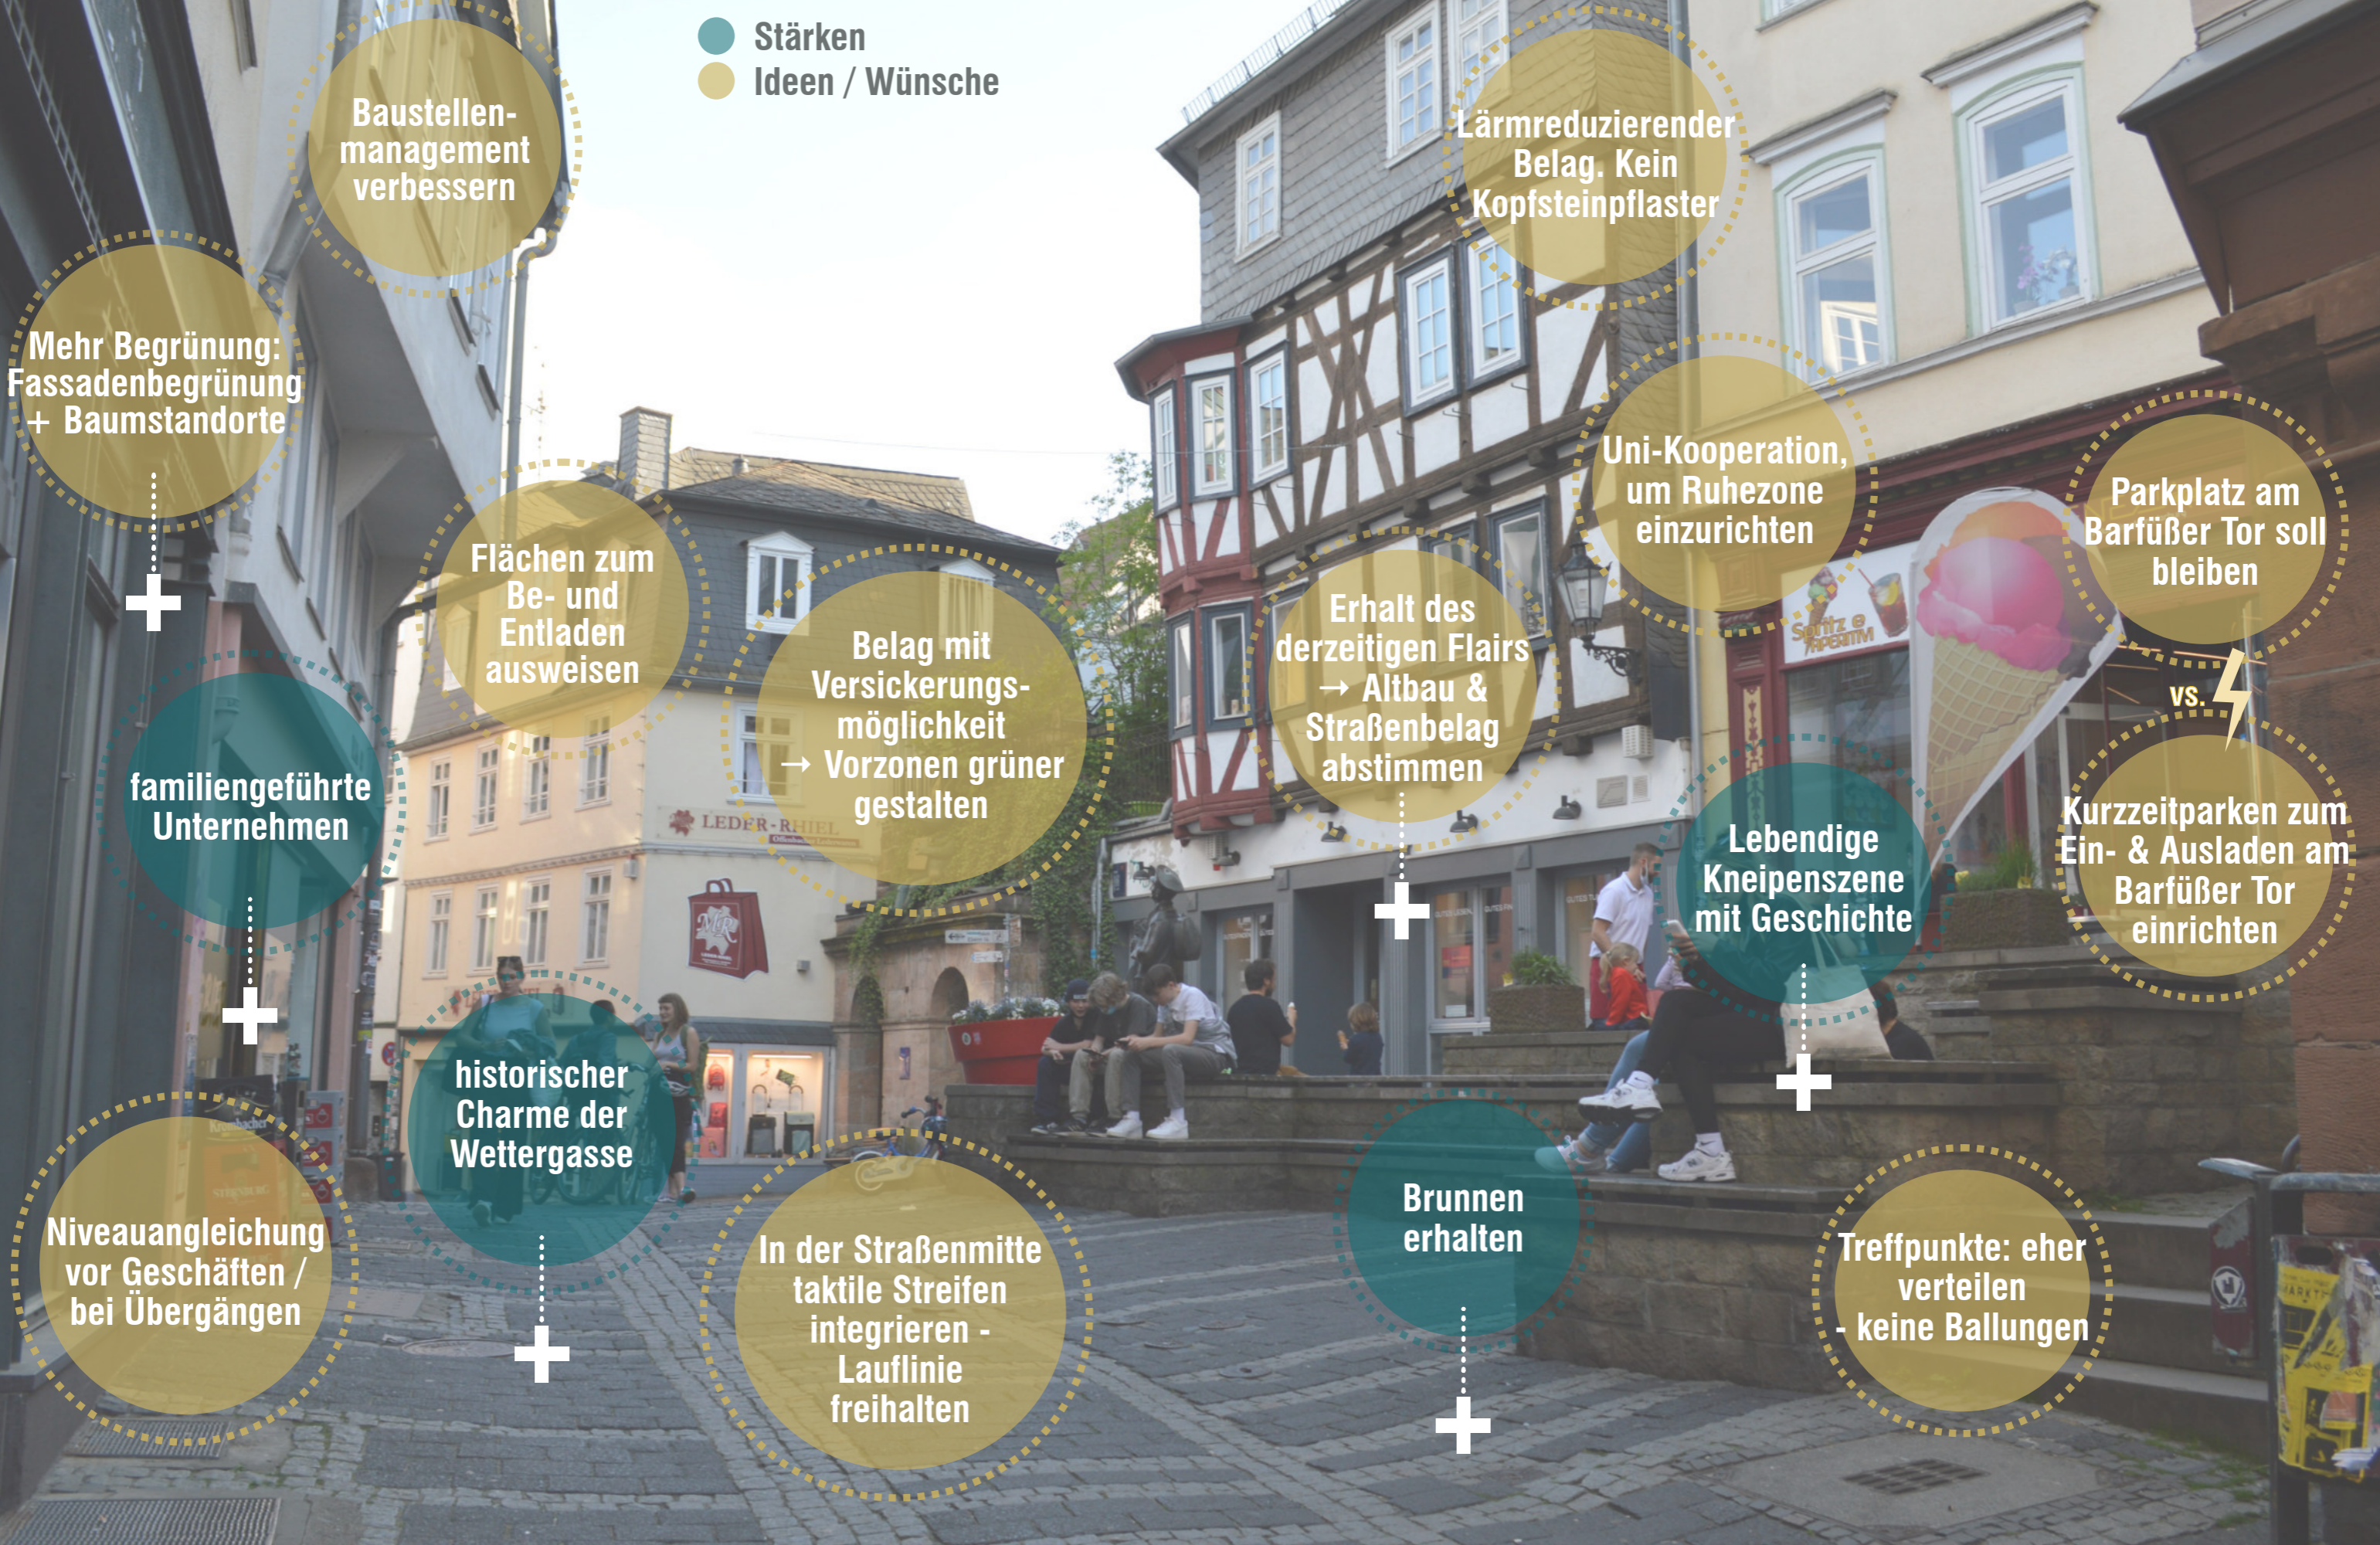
Stärken
Ideen / Wünsche

Baustellenmanagement verbessern

Lärmreduzierender Belag. Kein Kopfsteinpflaster

Mehr Begrünung: Fassadenbegrünung + Baumstandorte

Uni-Kooperation, um Ruhezone einzurichten

Parkplatz am Barfüßer Tor soll bleiben

Flächen zum Be- und Entladen ausweisen

Belag mit Versickerungsmöglichkeit → Vorzonen grüner gestalten

Erhalt des derzeitigen Flairs → Altbau & Straßenbelag abstimmen

vs.

Kurzzeitparken zum Ein- & Ausladen am Barfüßer Tor einrichten

familiengeführte Unternehmen

Lebendige Kneipenszene mit Geschichte

historischer Charme der Wettergasse

Niveauangleichung vor Geschäften / bei Übergängen

In der Straßenmitte taktile Streifen integrieren - Laufline freihalten

Brunnen erhalten

Treffpunkte: eher verteilen - keine Ballungen

LEDER-RHIEL